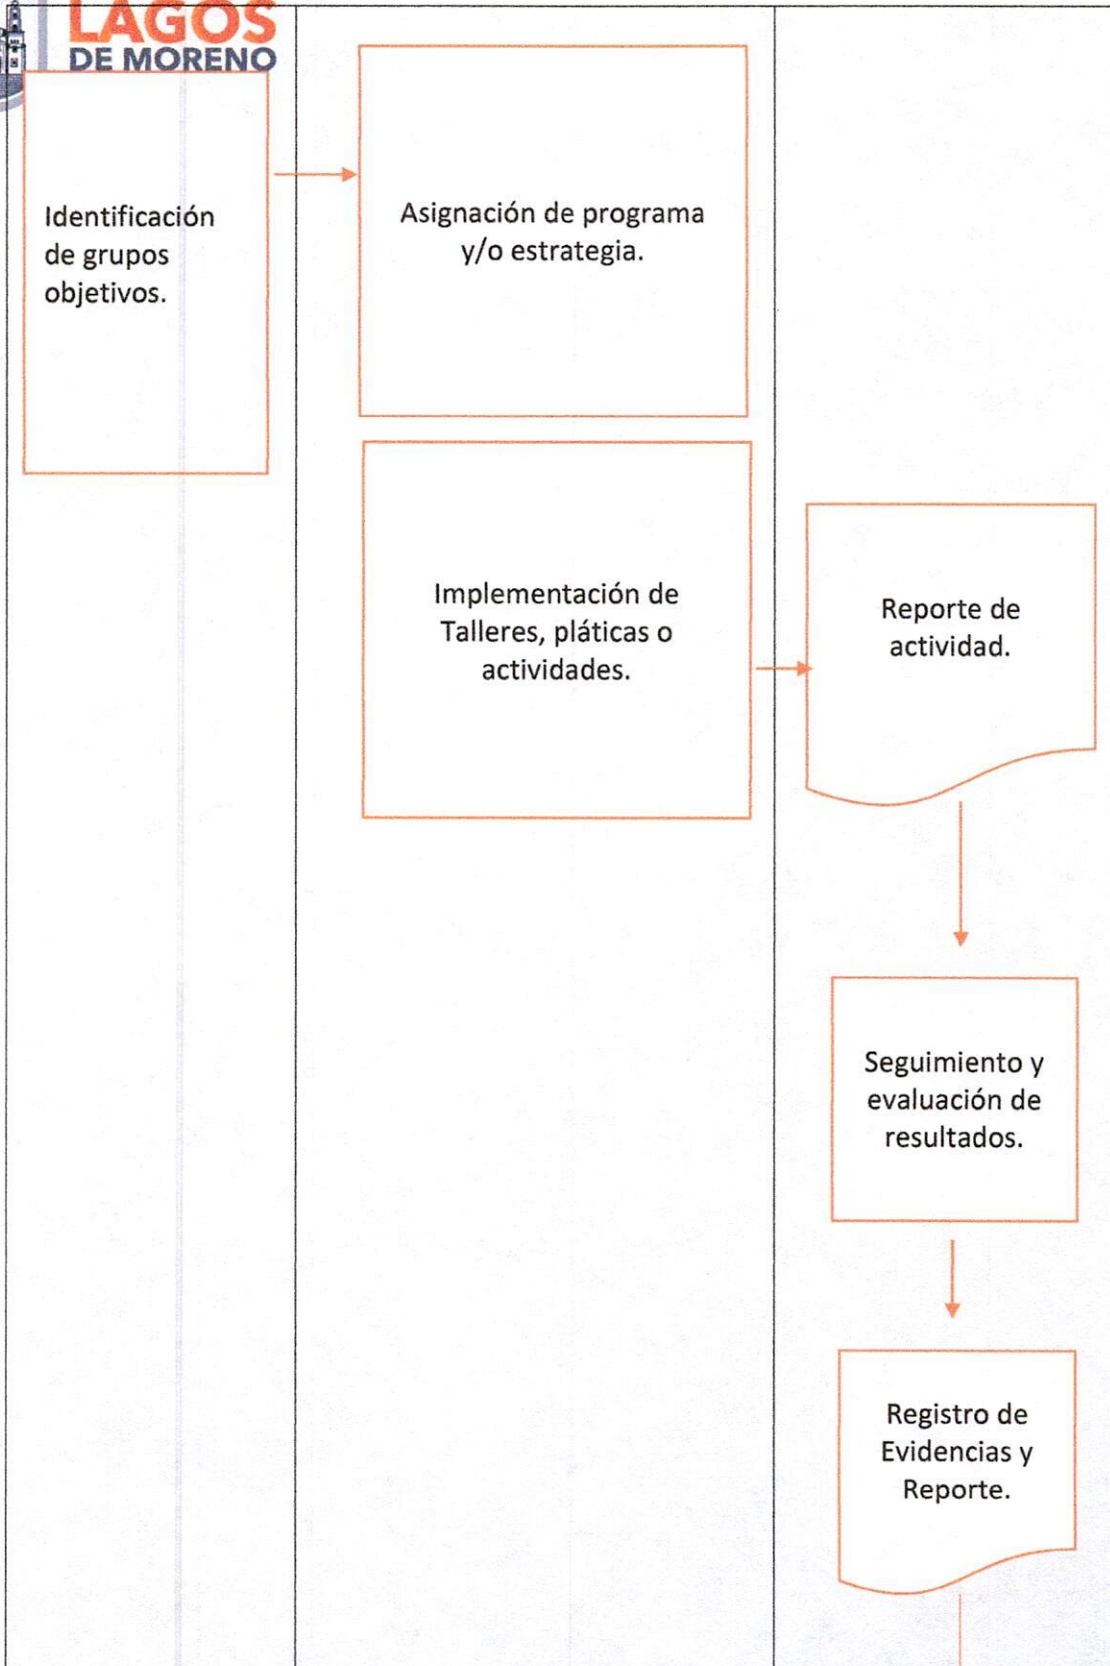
LAGOS
DE MORENO

Identificación de grupos objetivos.

Asignación de programa y/o estrategia.

Implementación de Talleres, pláticas o actividades.

Reporte de actividad.

Seguimiento y evaluación de resultados.

Registro de Evidencias y Reporte.